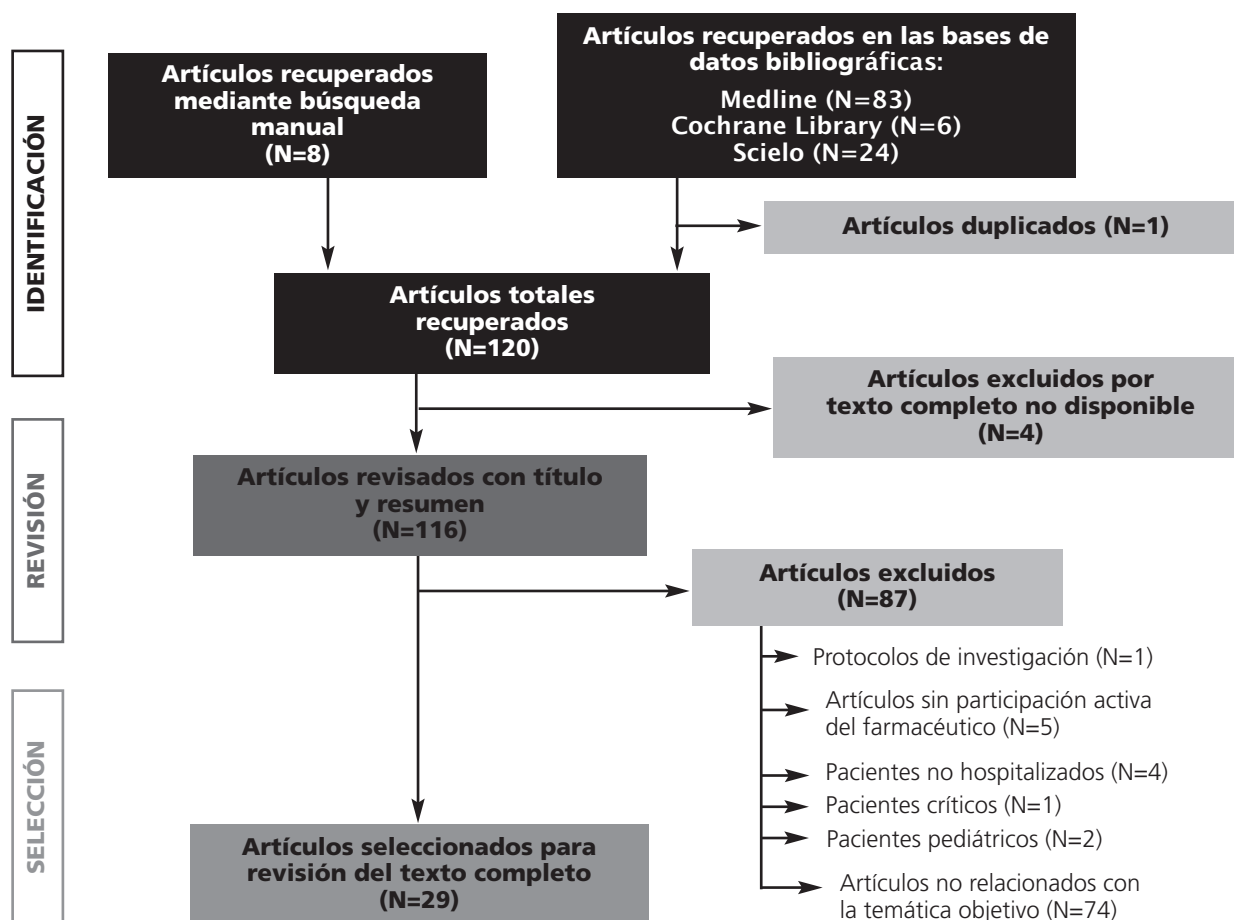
IDENTIFICACIÓN

Artículos recuperados mediante búsqueda manual (N=8)

Artículos recuperados en las bases de datos bibliográficas:
Medline (N=83)
Cochrane Library (N=6)
Scielo (N=24)

Artículos duplicados (N=1)

Artículos totales recuperados (N=120)

Artículos excluidos por texto completo no disponible (N=4)

REVISIÓN

Artículos revisados con título y resumen (N=116)

Artículos excluidos (N=87)

Protocolos de investigación (N=1)
Artículos sin participación activa del farmacéutico (N=5)
Pacientes no hospitalizados (N=4)
Pacientes críticos (N=1)
Pacientes pediátricos (N=2)
Artículos no relacionados con la temática objetivo (N=74)

SELECCIÓN

Artículos seleccionados para revisión del texto completo (N=29)